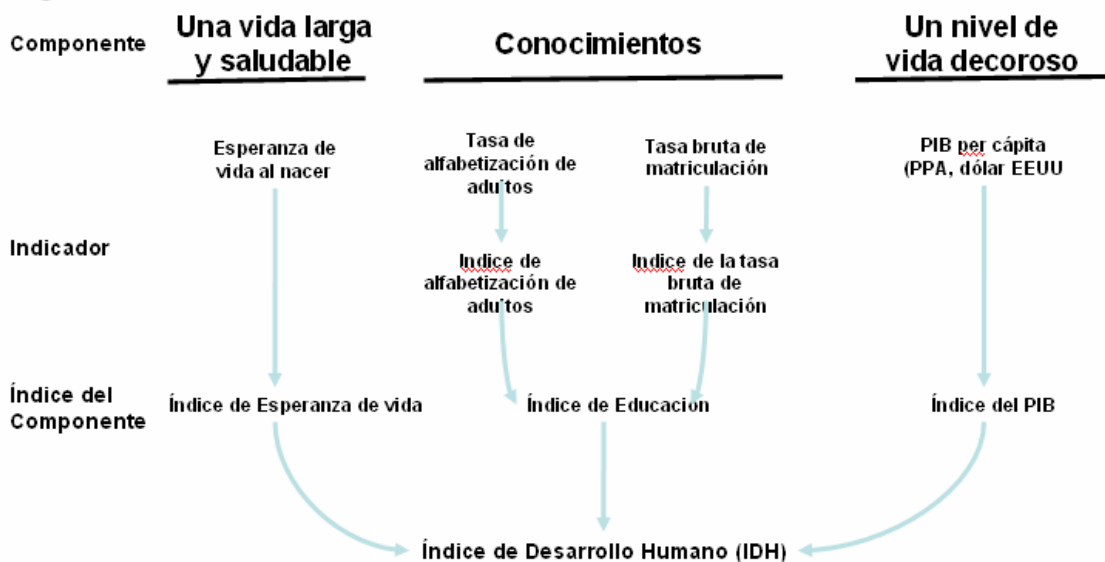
Componente

Una vida larga y saludable

Conocimientos

Un nivel de vida decoroso

Esperanza de vida al nacer

Tasa de alfabetización de adultos

Tasa bruta de matriculación

PIB per cápita (PPA, dólar EEUU

Indicador

Indice de alfabetización de adultos

Indice de la tasa bruta de matriculación

Índice del Componente

Índice de Esperanza de vida

Índice de Educacion

Índice del PIB

Índice de Desarrollo Humano (IDH)